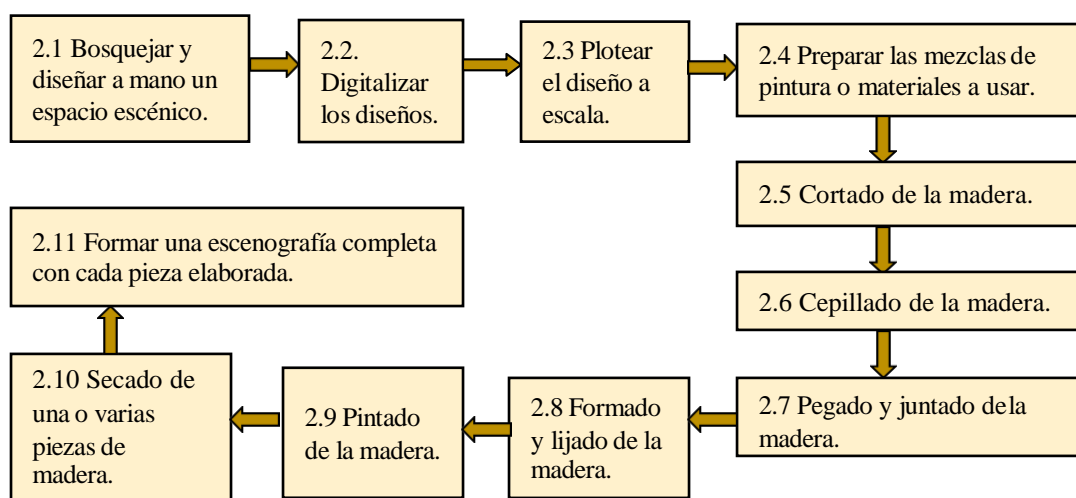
2.1 Bosquejar y diseñar a mano un espacio escénico.

2.2. Digitalizar los diseños.

2.3 Plotear el diseño a escala.

2.4 Preparar las mezclas de pintura o materiales a usar.

2.5 Cortado de la madera.

2.6 Cepillado de la madera.

2.7 Pegado y juntado dela madera.

2.8 Formado y lijado de la madera.

2.9 Pintado de la madera.

2.10 Secado de una o varias piezas de madera.

2.11 Formar una escenografía completa con cada pieza elaborada.